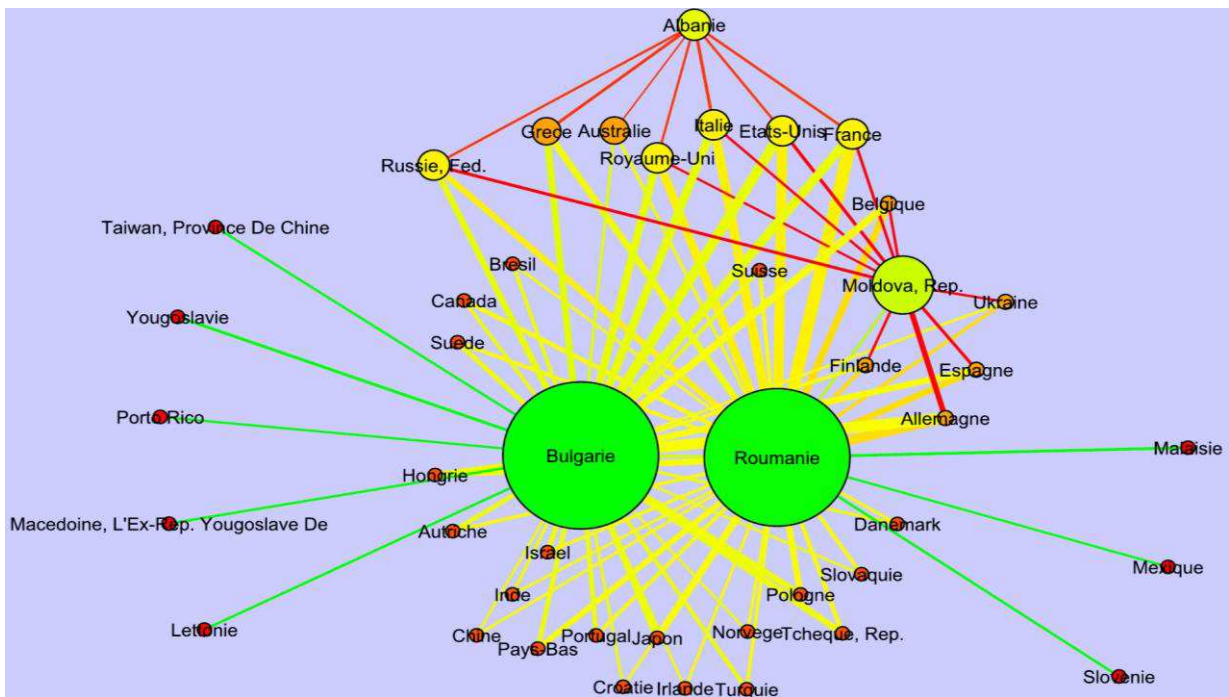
Albanie
Grece
Australie
Italie
Etats-Unis
France
Royaume-Uni
Russie, Fed.
Belgique
Taiwan, Province De Chine
Bresil
Suisse
Moldova, Rep.
Canada
Ukraine
Yougoslavie
Suede
Finlande
Espagne
Allemagne
Porto Rico
Bulgarie
Roumanie
Malaisie
Hongrie
Macedoine, L'Ex-Rep. Yougoslave De
Autriche
Danemark
Israel
Slovaquie
Mexique
Inde
Pologne
Lettonie
Chine
Portugal
Japon
Norvege
Tcheque, Rep.
Pays-Bas
Croatie
Irlande
Turquie
Slovenie